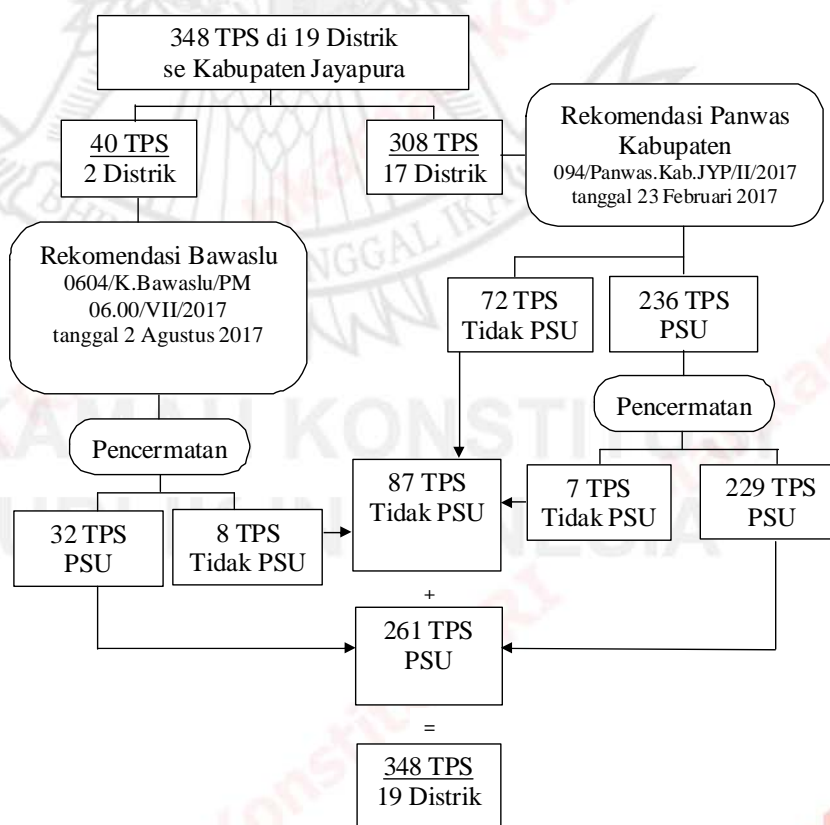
348 TPS di 19 Distrik
se Kabupaten Jayapura

40 TPS
2 Distrik

308 TPS
17 Distrik

Rekomendasi Panwas Kabupaten
094/Panwas.Kab.JYP/II/2017
tanggal 23 Februari 2017

Rekomendasi Bawaslu
0604/K.Bawaslu/PM
06.00/VII/2017
tanggal 2 Agustus 2017

72 TPS
Tidak PSU

236 TPS
PSU

Pencermatan

Pencermatan

87 TPS
Tidak PSU

7 TPS
Tidak PSU

229 TPS
PSU

32 TPS
PSU

8 TPS
Tidak PSU

+

261 TPS
PSU

=

348 TPS
19 Distrik